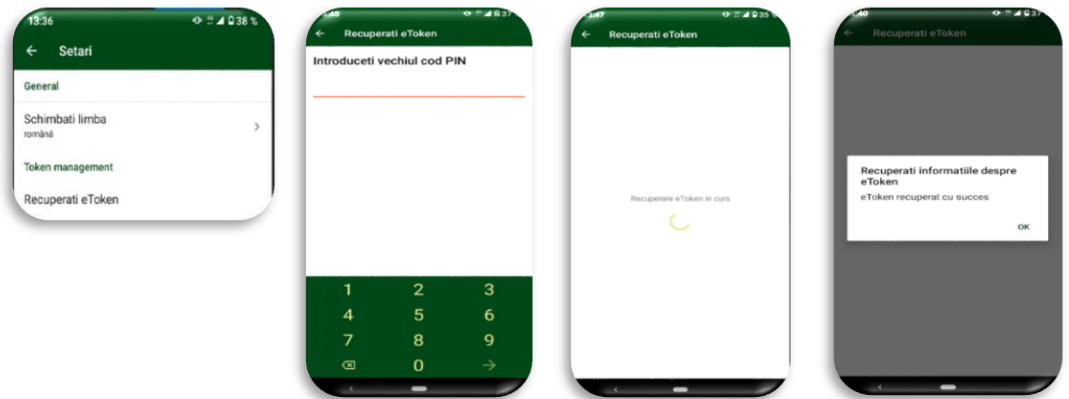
13:36 38 %

← Setari

General

Schimbati limba
română

Token management

Recuperati eToken

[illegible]

← Recuperati eToken

Introduceti vechiul cod PIN

1 2 3
4 5 6
7 8 9
0 →

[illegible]

← Recuperati eToken

Recuperare eToken in curs

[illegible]

← Recuperati eToken

Recuperati informatiile despre eToken

eToken recuperat cu succes

OK